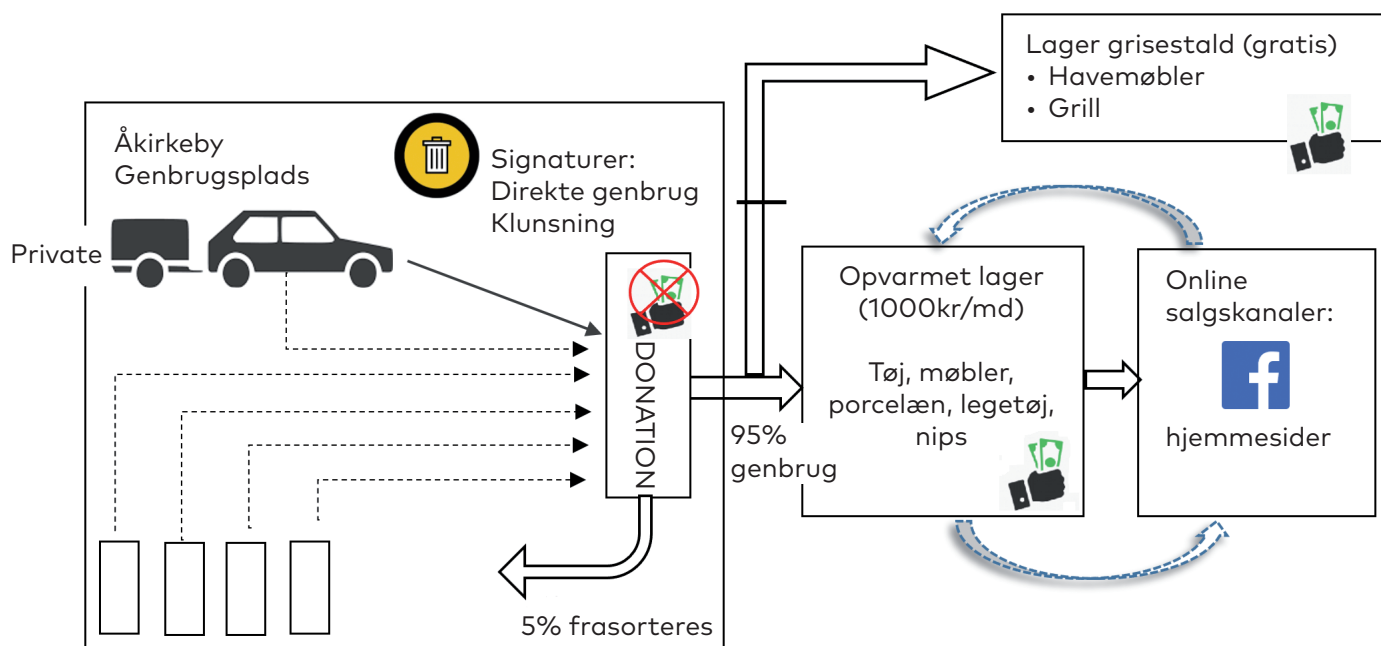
Lager grisestald (gratis)
• Havemøbler
• Grill

Åkirkeby Genbrugsplads

Signaturer:
Direkte genbrug
Klunsning

Private

DONATION

Opvarmet lager (1000kr/md)

Tøj, møbler, porcelæn, legetøj, nips

Online salgskanaler:

f

hjemmesider

95% genbrug

5% frasorteres